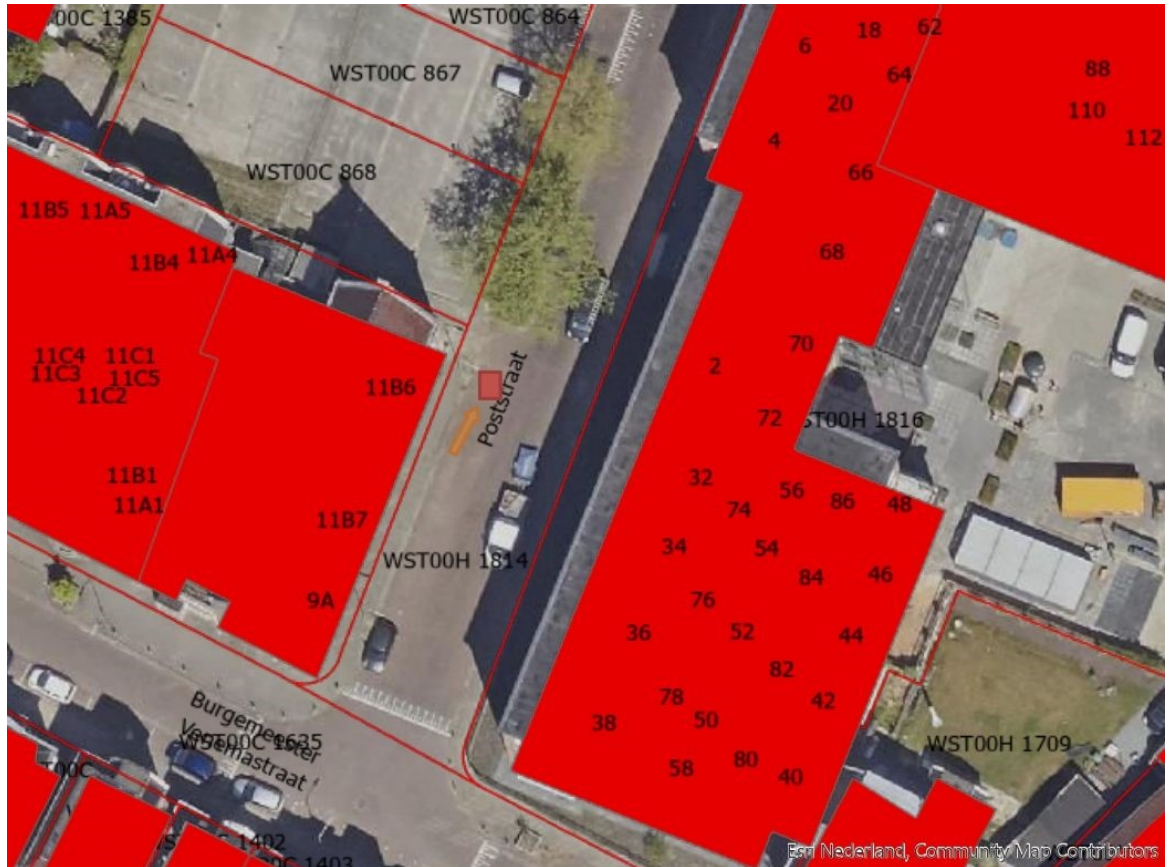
00C 1385
WST00C 864
WST00C 867
WST00C 868
6
18
62
64
88
20
110
4
112
66
11B5 11A5
11B4 11A4
68
70
11C4 11C1
11C3 11C5
11C2
11B6
Postsraat
2
72
ST00H 1816
11B1
11A1
32
56
86
48
74
11B7
34
54
84
46
WST00H 1814
9A
76
36
52
44
82
42
78
50
38
Burgemeester Vermastraat
WST00C 1625
WST00H 1709
00C
58
80
40
1402
0C 1403
Esri Nederland, Community Map Contributors